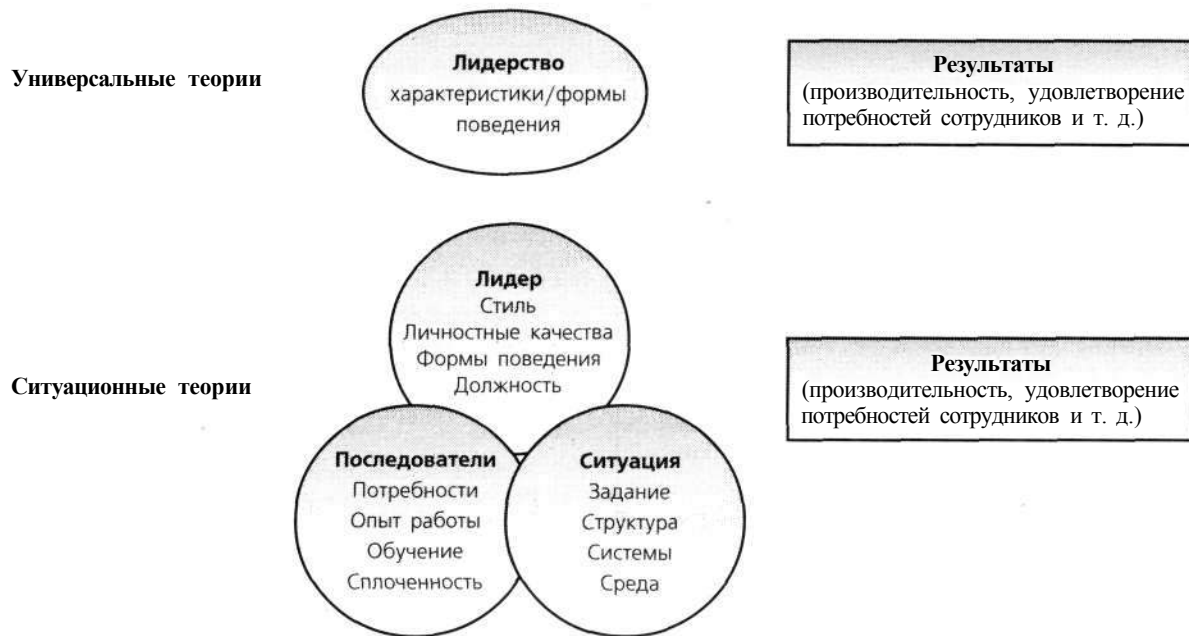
Универсальные теории

Лидерство
характеристики/формы поведения

Результаты
(производительность, удовлетворение потребностей сотрудников и т. д.)

Лидер
Стиль
Личностные качества
Формы поведения
Должность

Ситуационные теории

Результаты
(производительность, удовлетворение потребностей сотрудников и т. д.)

Последователи
Потребности
Опыт работы
Обучение
Сплоченность

Ситуация
Задание
Структура
Системы
Среда